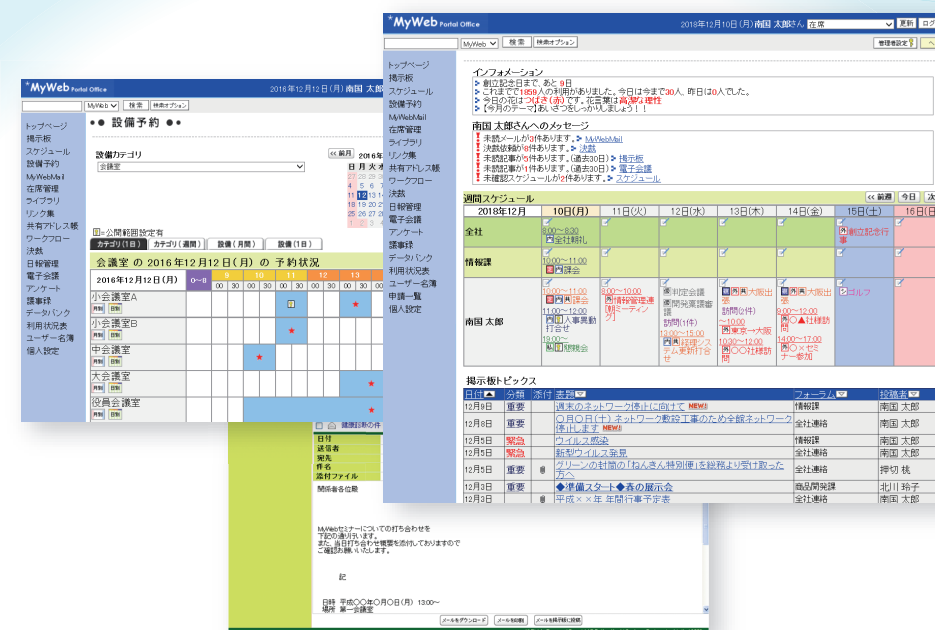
MyWeb Portal Office

2016年12月10日(月) 南国 太郎さん 在席 更新 ログ

MyWeb 検索 検索オプション

管理者設定

トップページ
掲示板
スケジュール
設備予約
MyWebMail
在席管理
ライブラリ
リンク集
共有アドレス帳
ワークフロー
決裁
日報管理
電子会議
アンケート
議事録
データバンク
利用状況表
ユーザー名簿
申請一覧
個人設定

インフォメーション
創立記念日まで、あと 9日
これまでで1859人の利用がありました。今日は今まで30人、昨日は0人でした。
今日の花はつばき(赤)です。花言葉は高潔な理性
【今月のテーマ】あいさつをしっかりしましょう!!

南国 太郎さんへのメッセージ
未読メールが3件あります。 MyWebMail
決裁依頼が6件あります。 決裁
未読記事が6件あります。(過去30日) 掲示板
未読記事が1件あります。(過去30日) 電子会議
未確認スケジュールが2件あります。 スケジュール

週間スケジュール
<< 前週 今日 次

| 2018年12月 | 10日(月) | 11日(火) | 12日(水) | 13日(木) | 14日(金) | 15日(土) | 16日( |
|---|---|---|---|---|---|---|---|
| 全社 | 8:00~8:30 全社朝礼 | | | | | 創立記念行事 | |
| 情報課 | 10:00~11:00 課会 | | | | | | |
| 南国 太郎 | 10:00~11:00 課会 11:00~12:00 人事異動打合せ 18:00~ 懇親会 | 9:00~10:00 情報管理運用ミーティング | 判定会議 開発業務審議 訪問(1件) 13:00~15:00 経理システム更新打合せ | 大阪出張 訪問(2件) ~10:00 東京→大阪 10:30~12:00 ○○社様訪問 | 大阪出張 9:00~12:00 ○▲社様訪問 14:00~17:00 ○×セミナー参加 | ゴルフ | |

掲示板トピックス

| 日付 | 分類 | 添付 | 表題 | フォーラム | 投稿者 |
|---|---|---|---|---|---|
| 12月8日 | 重要 | | 週末のネットワーク停止に向けて NEW | 情報課 | 南国 太郎 |
| 12月8日 | 重要 | | ○月○日(十) ネットワーク敷設工事のため全館ネットワーク停止します NEW | 全社連絡 | 南国 太郎 |
| 12月5日 | 緊急 | | ウイルス感染 | 情報課 | 南国 太郎 |
| 12月5日 | 緊急 | | 新型ウイルス発見 | 全社連絡 | 南国 太郎 |
| 12月5日 | 重要 | | グリーンの封筒の「ねんきん特別便」を総務より受け取った方へ | 全社連絡 | 押切 桃 |
| 12月3日 | 重要 | | ◆準備スタート◆春の展示会 | 商品開発課 | 北川 玲子 |
| 12月3日 | | | 平成××年 年間行事予定表 | 全社連絡 | 南国 太郎 |

MyWeb Portal Office
2016年12月12日(月) 南国 太郎
MyWeb 検索 検索オプション

トップページ
掲示板
スケジュール
設備予約
MyWebMail
在席管理
ライブラリ
リンク集
共有アドレス帳
ワークフロー
決裁
日報管理
電子会議
アンケート
議事録
データバンク
利用状況表
ユーザー名簿
個人設定

●● 設備予約 ●●

設備カテゴリ
会議室
<< 前月 2016年
日 月 火
=公開範囲設定有
カテゴリ(1日) カテゴリ(週間) 設備(月間) 設備(1日)

会議室 の 2016年12月12日(月) の 予約状況

| 2016年12月12日(月) | 0~8 | 9 | | 10 | | 11 | | 12 | | 13 | |
|---|---|---|---|---|---|---|---|---|---|---|---|
| | | 00 | 30 | 00 | 30 | 00 | 30 | 00 | 30 | 00 | 30 |
| 小会議室A 月間 日間 | | | | | | | | | | | |
| 小会議室B 月間 日間 | | | | | | | | | | | |
| 中会議室 月間 日間 | | | | | | | | | | | |
| 大会議室 月間 日間 | | | | | | | | | | | |
| 役員会議室 | | | | | | | | | | | |

日付
送信者
宛先
件名
添付ファイル
関係者各位殿

MyWebセミナーについての打ち合わせを
下記の通り行います。
また、当日打ち合わせ概要を添付しておりますので
ご確認お願いいたします。

記

日時 平成○○年○月○日(月) 13:00~
場所 第一会議室

メールをダウンロード メールを削除 メールを転送して返信